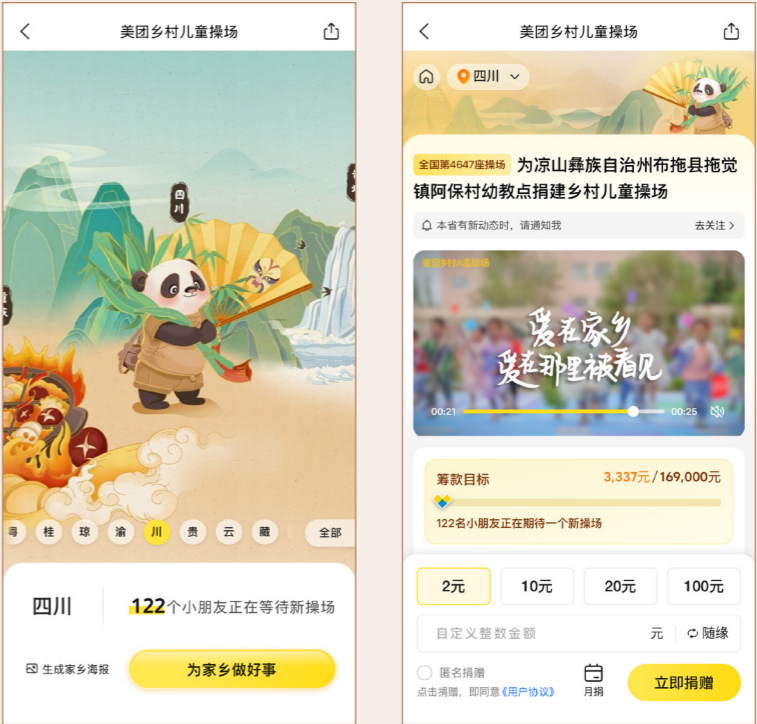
美团乡村儿童操场

四川

粤 桂 琼 渝 川 贵 云 藏 全部

四川 122个小朋友正在等待新操场

生成家乡海报 为家乡做好事

美团乡村儿童操场

四川

全国第4647座操场 为凉山彝族自治州布拖县拖觉镇阿保村幼教点捐建乡村儿童操场

本省有新动态时，请通知我 去关注

美团乡村儿童操场

爱在家乡 爱在那里被看见

00:21 00:25

筹款目标 3,337元/169,000元

122名小朋友正在期待一个新操场

2元 10元 20元 100元

自定义整数金额 元 随缘

匿名捐赠 月捐 立即捐赠

点击捐赠，即同意《用户协议》